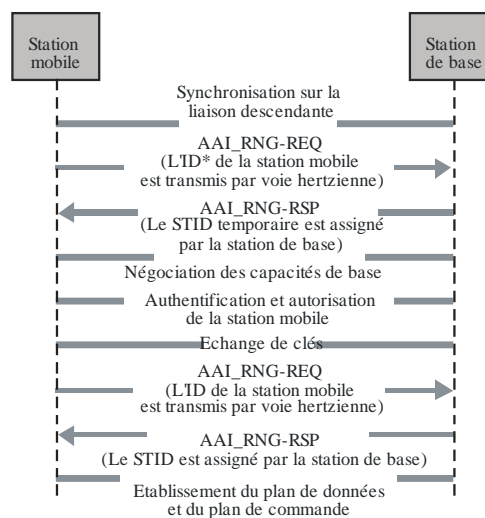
Station mobile

Station de base

Synchronisation sur la liaison descendante

AAI_RNG-REQ
(L'ID* de la station mobile est transmis par voie hertzienne)

AAI_RNG-RSP
(Le STID temporaire est assigné par la station de base)

Négociation des capacités de base

Authentification et autorisation de la station mobile

Echange de clés

AAI_RNG-REQ
(L'ID de la station mobile est transmis par voie hertzienne)

AAI_RNG-RSP
(Le STID est assigné par la station de base)

Etablissement du plan de données et du plan de commande